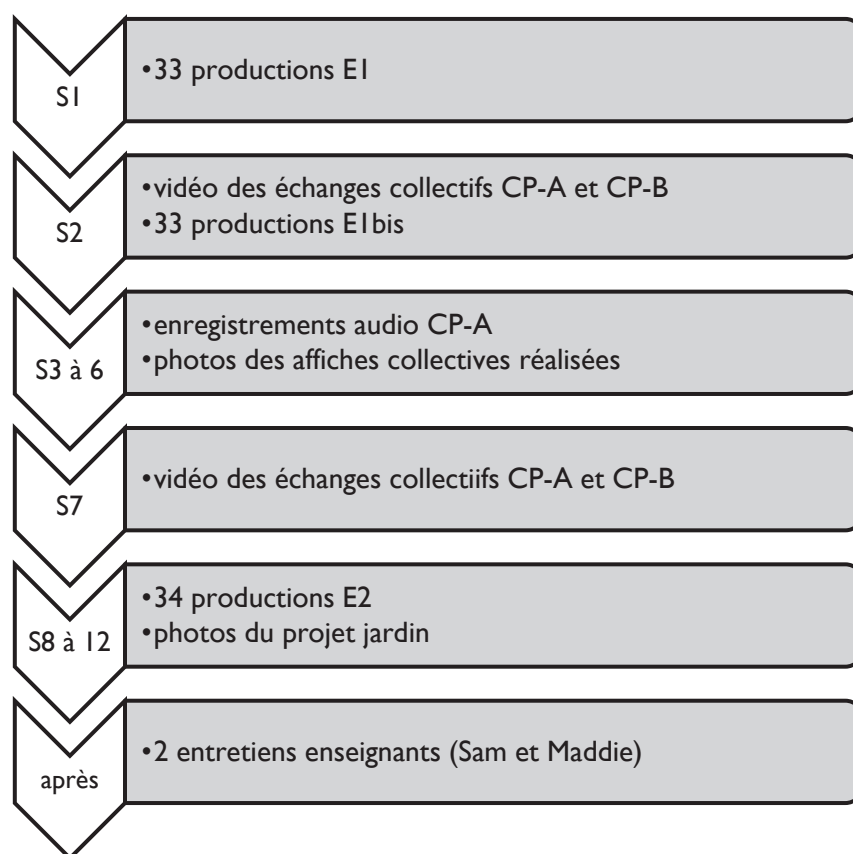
S1

•33 productions E1

S2

•vidéo des échanges collectifs CP-A et CP-B
•33 productions E1bis

S3 à 6

•enregistrements audio CP-A
•photos des affiches collectives réalisées

S7

•vidéo des échanges collectiifs CP-A et CP-B

S8 à 12

•34 productions E2
•photos du projet jardin

après

•2 entretiens enseignants (Sam et Maddie)